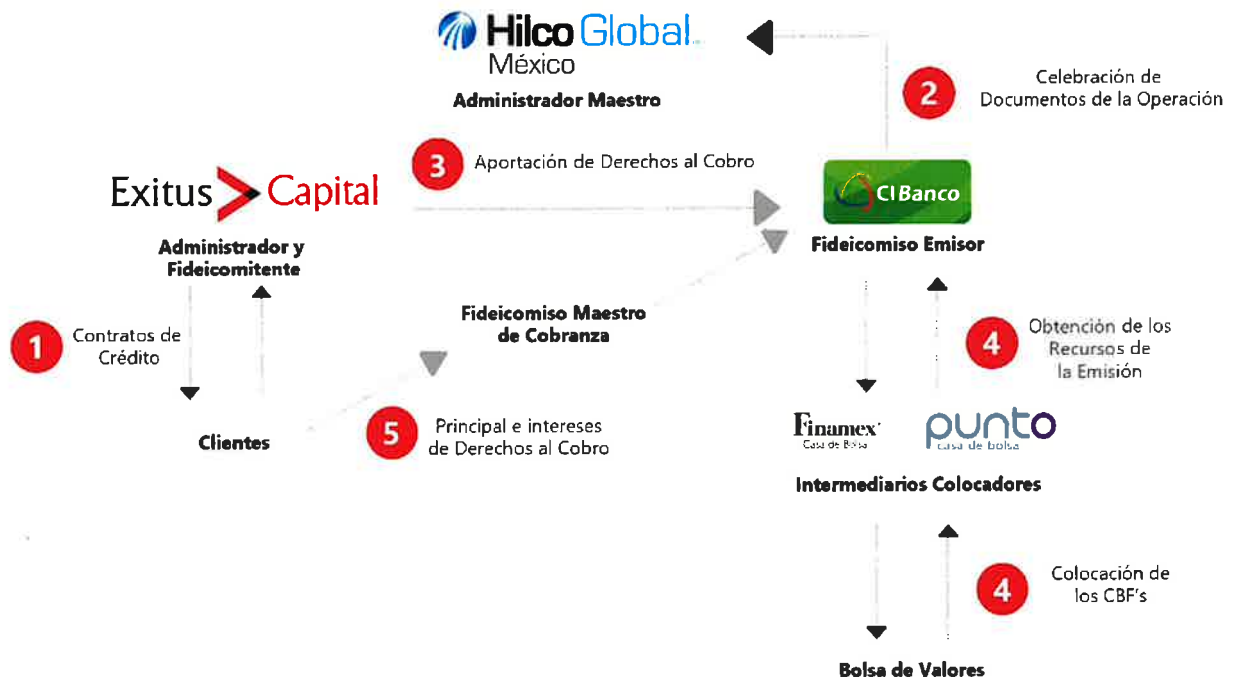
Hilco Global
México
Administrador Maestro

2 Celebración de Documentos de la Operación

3 Aportación de Derechos al Cobro

Exitus Capital
Administrador y Fideicomitente

CIBanco
Fideicomiso Emisor

1 Contratos de Crédito

Fideicomiso Maestro de Cobranza

4 Obtención de los Recursos de la Emisión

Clientes

5 Principal e intereses de Derechos al Cobro

Finamex Casa de Bolsa
punto casa de bolsa
Intermediarios Colocadores

4 Colocación de los CBF's

Bolsa de Valores